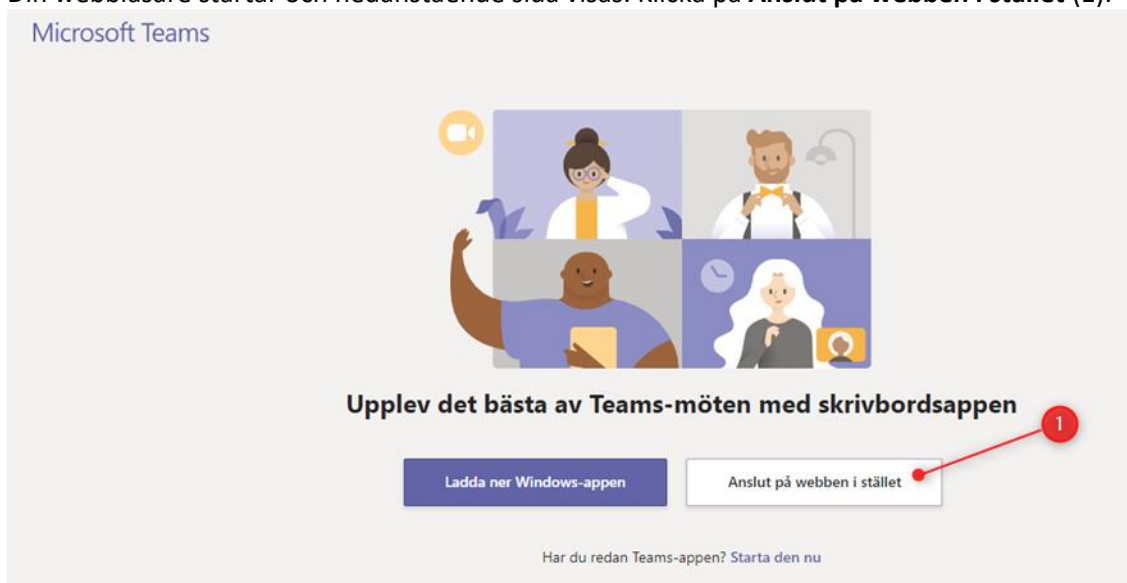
Din webbläsare startar och nedanstående sida visas. Klicka på **Anslut på webben i stället** (1).

Microsoft Teams

Upplev det bästa av Teams-möten med skrivbordsappen

1

Ladda ner Windows-appen

Anslut på webben i stället

Har du redan Teams-appen? Starta den nu